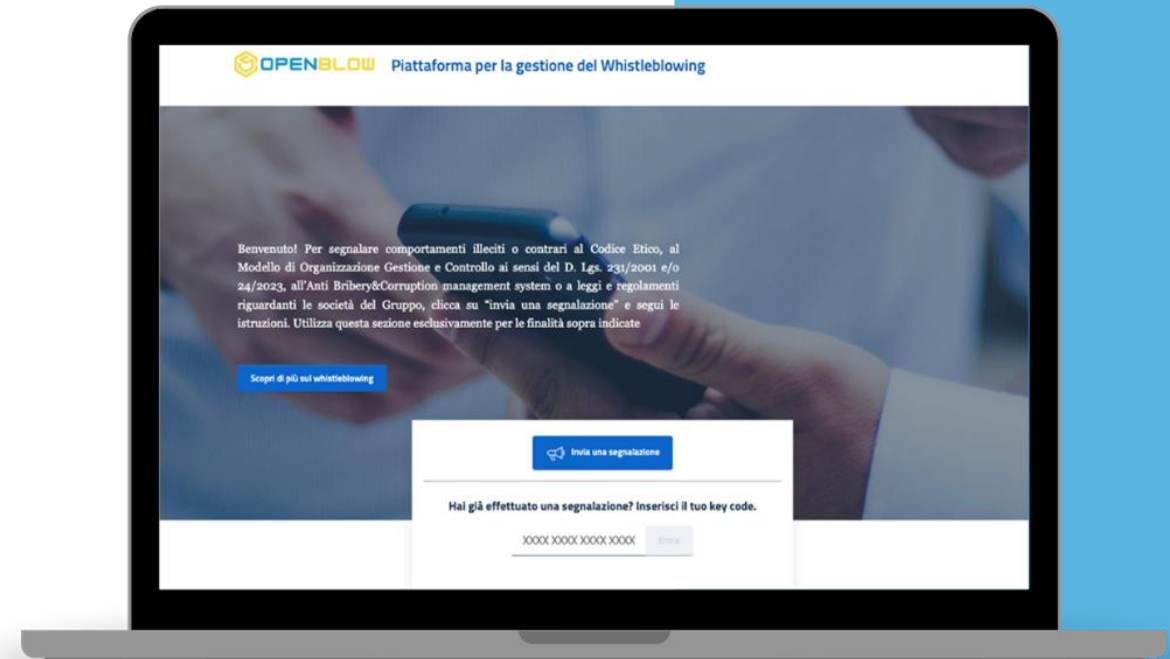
OPENBLOW Piattaforma per la gestione del Whistleblowing

Benvenuto! Per segnalare comportamenti illeciti o contrari al Codice Etico, al Modello di Organizzazione Gestione e Controllo ai sensi del D. Lgs. 231/2001 e/o 24/2023, all'Anti Bribery&Corruption management system o a leggi e regolamenti riguardanti le società del Gruppo, clicca su "invia una segnalazione" e segui le istruzioni. Utilizza questa sezione esclusivamente per le finalità sopra indicate

Scopri di più sul whistleblowing

Invia una segnalazione

Hai già effettuato una segnalazione? Inserisci il tuo key code.

XXXX XXXX XXXX XXXX

Entra